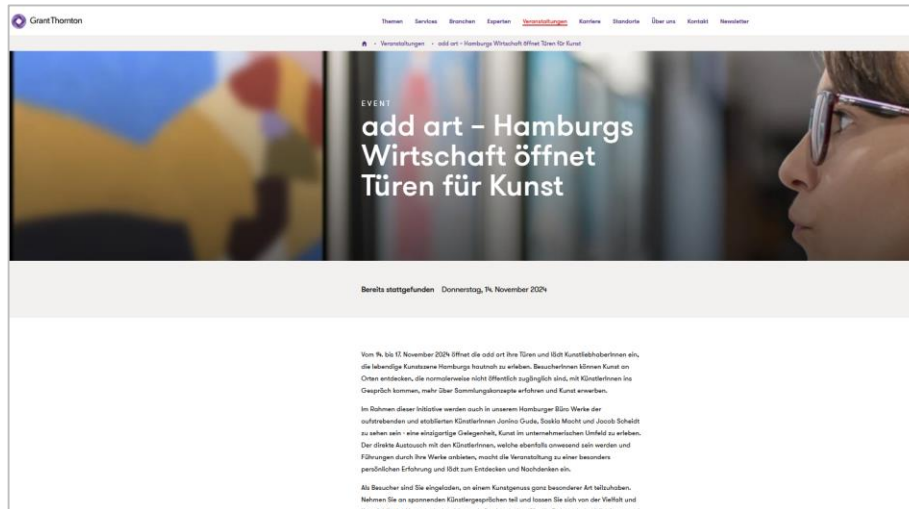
GrantThornton

Themen Services Branchen Experten Veranstaltungen Karriere Standorte Über uns Kontakt Newsletter

Veranstaltungen · add art – Hamburgs Wirtschaft öffnet Türen für Kunst

EVENT

add art – Hamburgs Wirtschaft öffnet Türen für Kunst

Bereits stattgefunden Donnerstag, 14. November 2024

Vom 14. bis 17. November 2024 öffnet die add art ihre Türen und lädt KunstliebhaberInnen ein, die lebendige Kunstszene Hamburgs hautnah zu erleben. BesucherInnen können Kunst an Orten entdecken, die normalerweise nicht öffentlich zugänglich sind, mit KünstlerInnen ins Gespräch kommen, mehr über Sammlungskonzepte erfahren und Kunst erwerben.

Im Rahmen dieser Initiative werden auch in unserem Hamburger Büro Werke der aufstrebenden und etablierten KünstlerInnen Janina Gude, Saskia Macht und Jacob Scheidt zu sehen sein - eine einzigartige Gelegenheit, Kunst im unternehmerischen Umfeld zu erleben. Der direkte Austausch mit den KünstlerInnen, welche ebenfalls anwesend sein werden und Führungen durch ihre Werke anbieten, macht die Veranstaltung zu einer besonders persönlichen Erfahrung und lädt zum Entdecken und Nachdenken ein.

Als Besucher sind Sie eingeladen, an einem Kunstgenuss ganz besonderer Art teilzuhaben. Nehmen Sie an spannenden Künstlergesprächen teil und lassen Sie sich von der Vielfalt und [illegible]